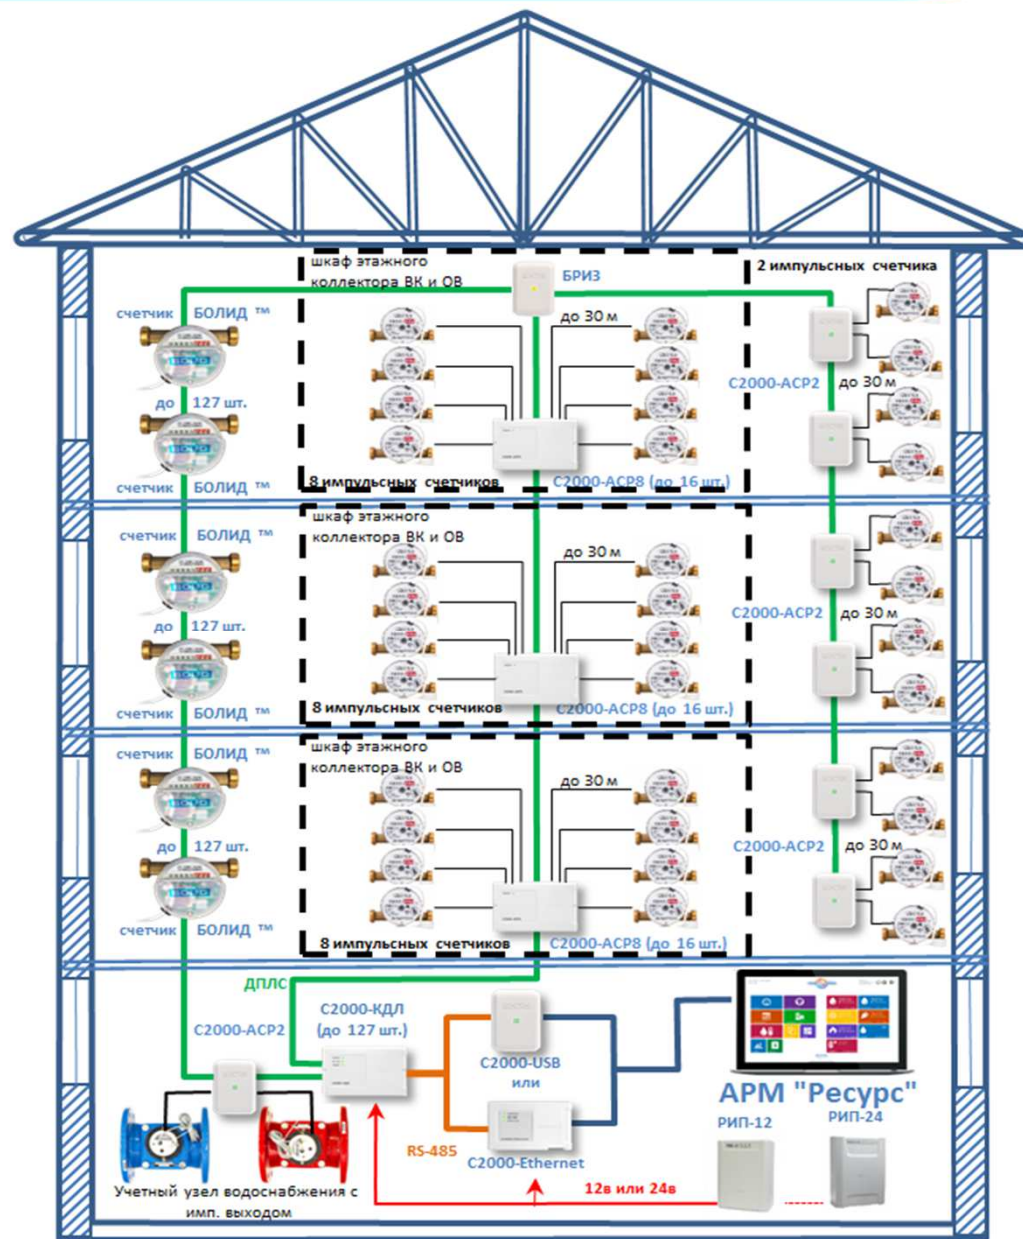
шкаф этажного коллектора ВК и ОВ

БРИЗ

2 импульсных счетчика

счетчик БОЛИД ™

до 30 м

С2000-АСР2

до 30 м

до 127 шт.

счетчик БОЛИД ™

8 импульсных счетчиков

С2000-АСР8 (до 16 шт.)

шкаф этажного коллектора ВК и ОВ

счетчик БОЛИД ™

до 30 м

С2000-АСР2

до 30 м

до 127 шт.

счетчик БОЛИД ™

8 импульсных счетчиков

С2000-АСР8 (до 16 шт.)

счетчик БОЛИД ™

шкаф этажного коллектора ВК и ОВ

до 30 м

до 127 шт.

С2000-АСР2

до 30 м

счетчик БОЛИД ™

8 импульсных счетчиков

С2000-АСР8 (до 16 шт.)

ДПЛС

С2000-КДЛ (до 127 шт.)

С2000-АСР2

С2000-USB или

АРМ "Ресурс"

РИП-12

РИП-24

RS-485

С2000-Ethernet

12в или 24в

Учетный узел водоснабжения с имп. выходом